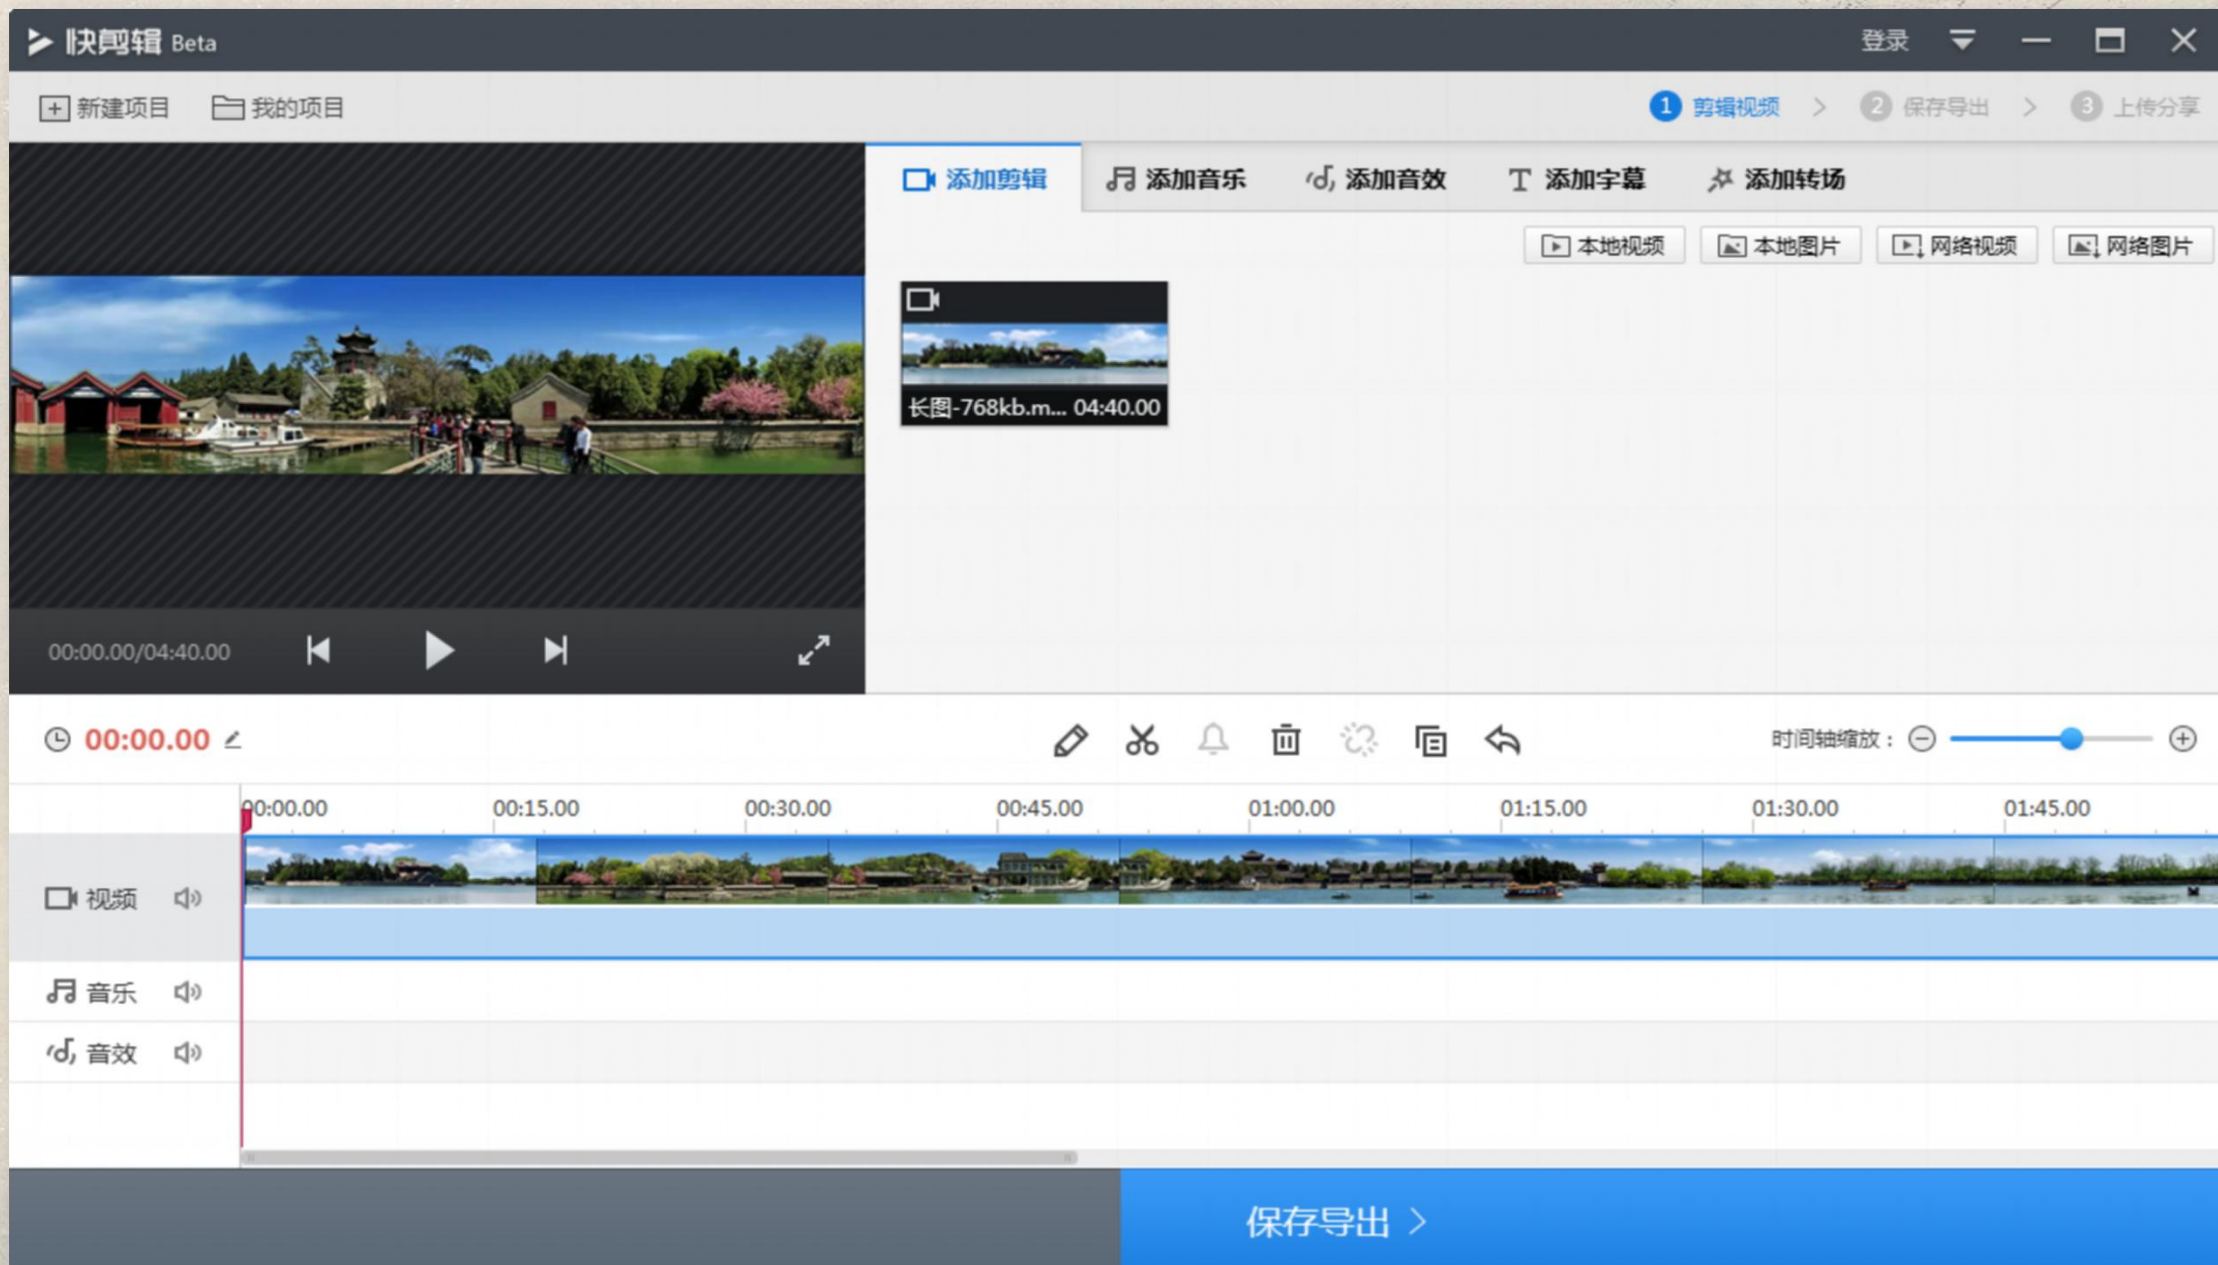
快剪辑 Beta

登录

新建项目 我的项目

1 剪辑视频 > 2 保存导出 > 3 上传分享

添加剪辑 添加音乐 添加音效 添加字幕 添加转场

本地视频 本地图片 网络视频 网络图片

长图-768kb.m... 04:40.00

00:00.00/04:40.00

00:00.00

时间轴缩放：

00:00.00 00:15.00 00:30.00 00:45.00 01:00.00 01:15.00 01:30.00 01:45.00

视频

音乐

音效

保存导出 >